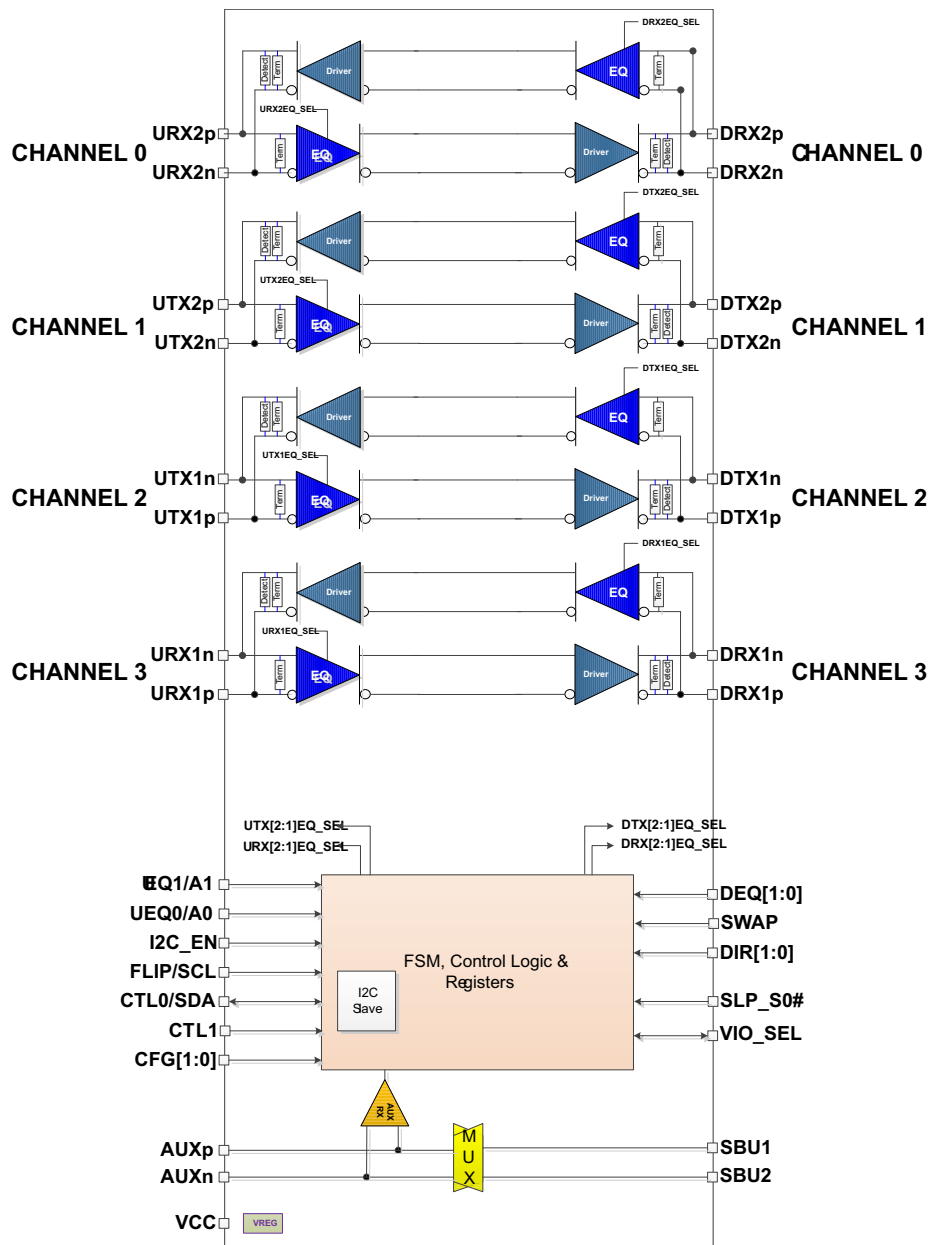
DRX2EQ_SEL
Detect
Term
Driver
EQ
Term
URX2EQ_SEL
URX2p
CHANNEL 0
URX2n
Term
EQ
Driver
Term
Detect
DRX2p
CHANNEL 0
DRX2n

DTX2EQ_SEL
Detect
Term
Driver
EQ
Term
UTX2EQ_SEL
UTX2p
CHANNEL 1
UTX2n
Term
EQ
Driver
Term
Detect
DTX2p
CHANNEL 1
DTX2n

DTX1EQ_SEL
Detect
Term
Driver
EQ
Term
UTX1EQ_SEL
UTX1n
CHANNEL 2
UTX1p
Term
EQ
Driver
Term
Detect
DTX1n
CHANNEL 2
DTX1p

DRX1EQ_SEL
Detect
Term
Driver
EQ
Term
URX1EQ_SEL
URX1n
CHANNEL 3
URX1p
Term
EQ
Driver
Term
Detect
DRX1n
CHANNEL 3
DRX1p

UTX[2:1]EQ_SEL
URX[2:1]EQ_SEL
DTX[2:1]EQ_SEL
DRX[2:1]EQ_SEL
UEQ1/A1
UEQ0/A0
I2C_EN
FLIP/SCL
CTL0/SDA
CTL1
CFG[1:0]
FSM, Control Logic & Registers
I2C Slave
DEQ[1:0]
SWAP
DIR[1:0]
SLP_S0#
VIO_SEL
AUX RX
AUXp
AUXn
MUX
SBU1
SBU2
VCC
VREG